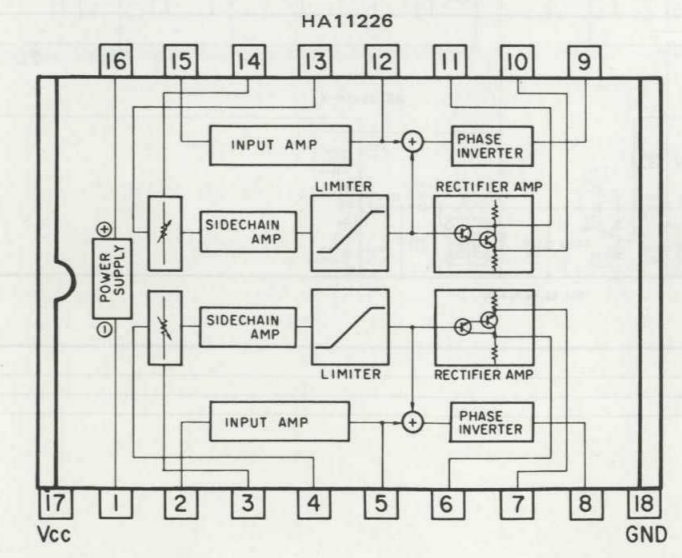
HA11226

16 15 14 13 12 11 10 9

INPUT AMP

PHASE INVERTER

LIMITER

RECTIFIER AMP

SIDECHAIN AMP

POWER SUPPLY

$\oplus$

$\ominus$

SIDECHAIN AMP

LIMITER

RECTIFIER AMP

INPUT AMP

PHASE INVERTER

17 1 2 3 4 5 6 7 8 18

Vcc

GND